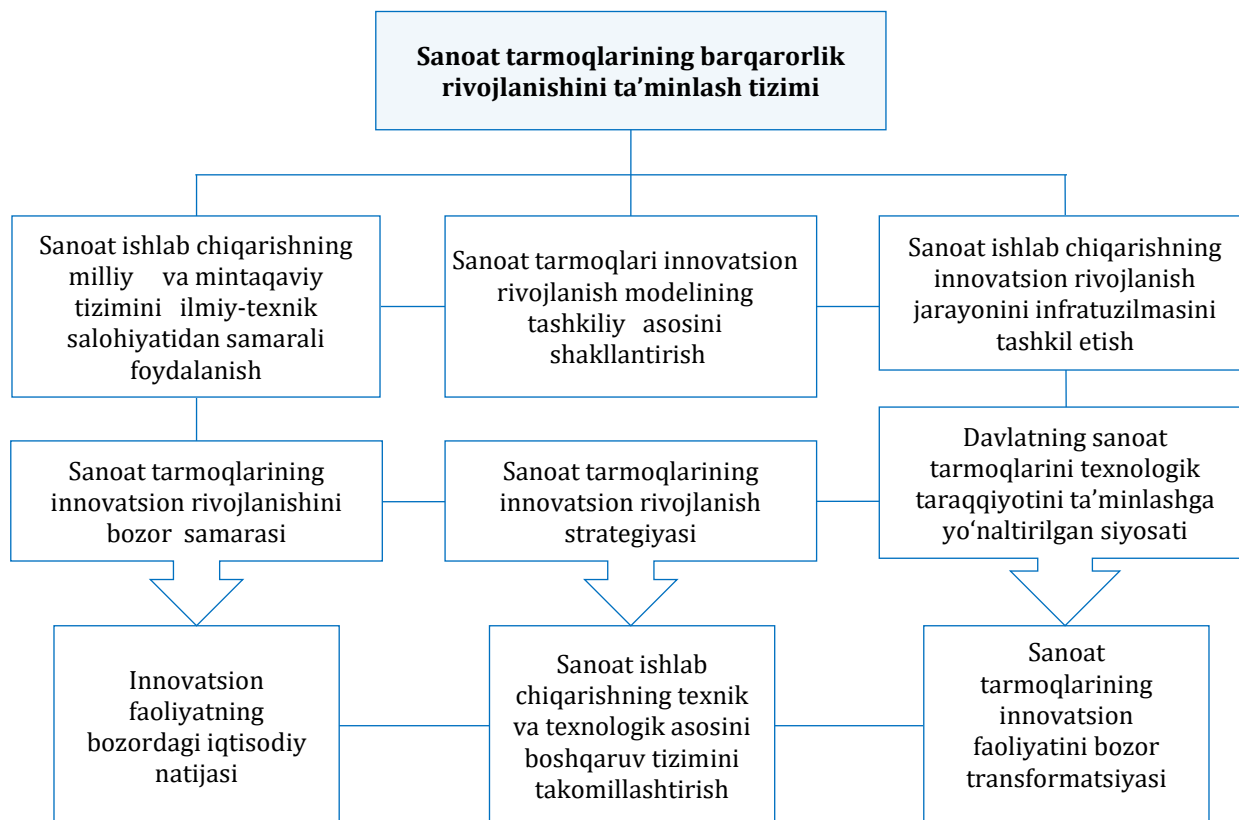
Sanoat tarmoqlarining barqarorlik rivojlanishini ta’minlash tizimi

Sanoat ishlab chiqarishning milliy va mintaqaviy tizimini ilmiy-texnik salohiyatidan samarali foydalanish

Sanoat tarmoqlari innovatsion rivojlanish modelining tashkiliy asosini shakllantirish

Sanoat ishlab chiqarishning innovatsion rivojlanish jarayonini infratuzilmasini tashkil etish

Sanoat tarmoqlarining innovatsion rivojlanishini bozor samarasi

Sanoat tarmoqlarining innovatsion rivojlanish strategiyasi

Davlatning sanoat tarmoqlarini texnologik taraqqiyotini ta’minlashga yo‘naltirilgan siyosati

Innovatsion faoliyatning bozordagi iqtisodiy natijasi

Sanoat ishlab chiqarishning texnik va texnologik asosini boshqaruv tizimini takomillashtirish

Sanoat tarmoqlarining innovatsion faoliyatini bozor transformatsiyasi